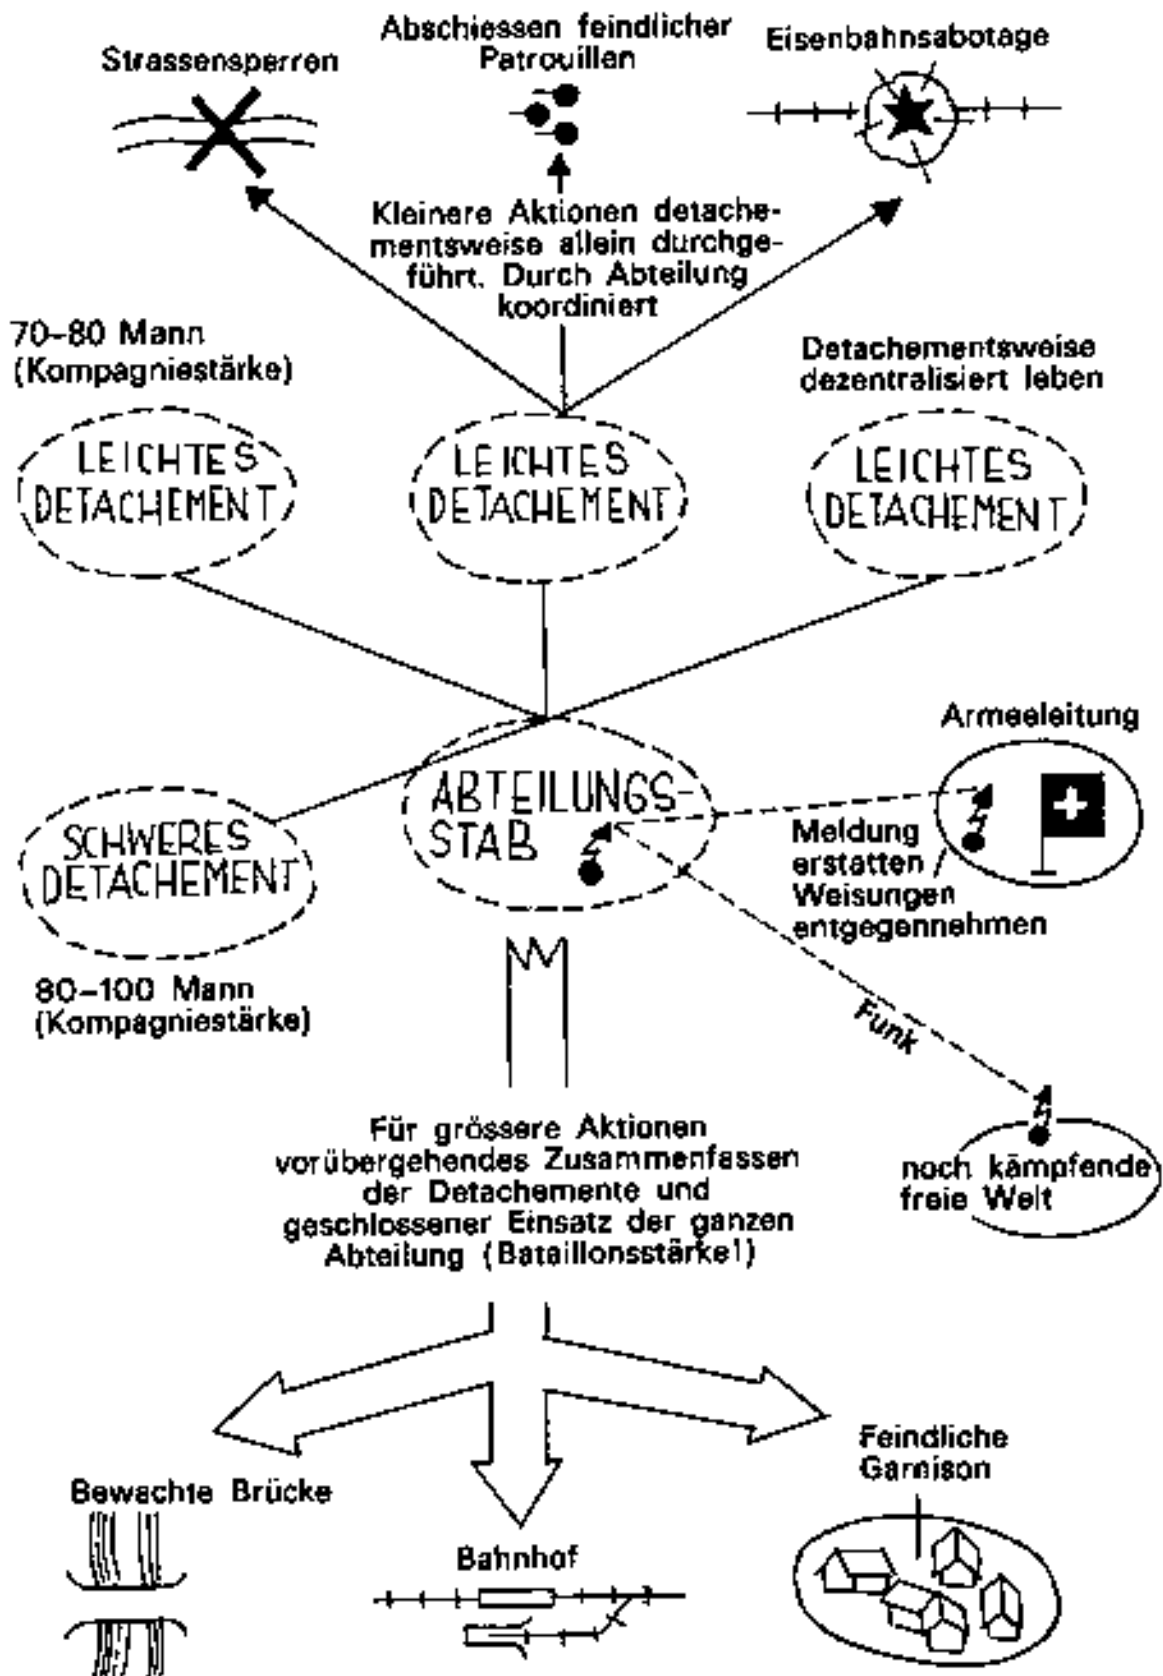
Strassensperren

Abschiessen feindlicher Patrouillen

Eisenbahnsabotage

Kleinere Aktionen detachementsweise allein durchgeführt. Durch Abteilung koordiniert

70–80 Mann (Kompagniestärke)

Detachementsweise dezentralisiert leben

LEICHTES DETACHEMENT

LEICHTES DETACHEMENT

LEICHTES DETACHEMENT

Armeeleitung

SCHWERES DETACHEMENT

ABTEILUNGS-STAB

Meldung erstatten / Weisungen entgegennehmen

80–100 Mann (Kompagniestärke)

Funk

Für grössere Aktionen vorübergehendes Zusammenfassen der Detachemente und geschlossener Einsatz der ganzen Abteilung (Bataillonsstärke!)

noch kämpfende freie Welt

Bewachte Brücke

Bahnhof

Feindliche Garnison